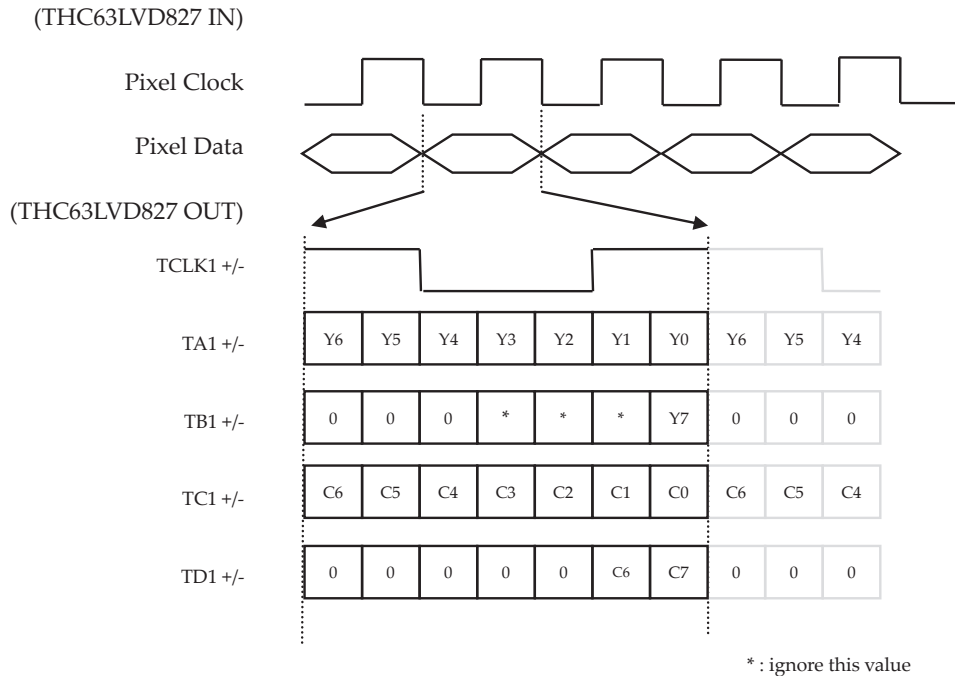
(THC63LVD827 IN)

Pixel Clock

Pixel Data

(THC63LVD827 OUT)

TCLK1 +/-

| TA1 +/- | Y6 | Y5 | Y4 | Y3 | Y2 | Y1 | Y0 | Y6 | Y5 | Y4 |
|---|---|---|---|---|---|---|---|---|---|---|
| TB1 +/- | 0 | 0 | 0 | * | * | * | Y7 | 0 | 0 | 0 |
| TC1 +/- | C6 | C5 | C4 | C3 | C2 | C1 | C0 | C6 | C5 | C4 |
| TD1 +/- | 0 | 0 | 0 | 0 | 0 | C6 | C7 | 0 | 0 | 0 |

* : ignore this value